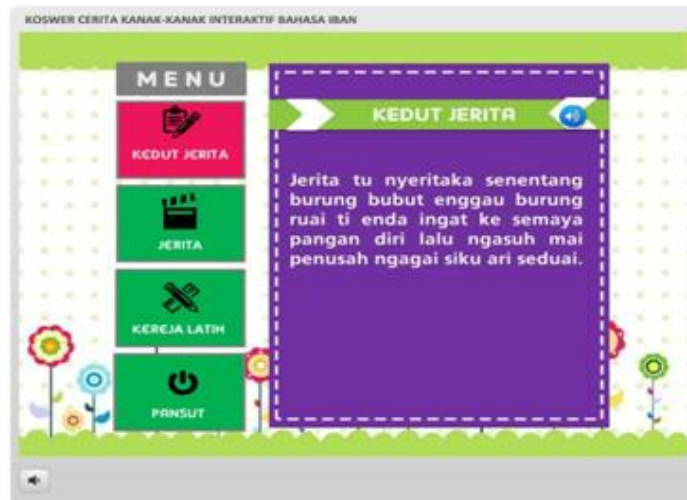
KOSWER CERITA KANAK-KANAK INTERAKTIF BAHASA IBAN

MENU

KEDUT JERITA

JERITA

KEREJA LATIH

PANSUT

KEDUT JERITA

Jerita tu nyeritaka senentang burung bubut enggau burung ruai ti enda ingat ke semaya pangan diri lalu ngasuh mai penusah ngagai siku ari seduai.